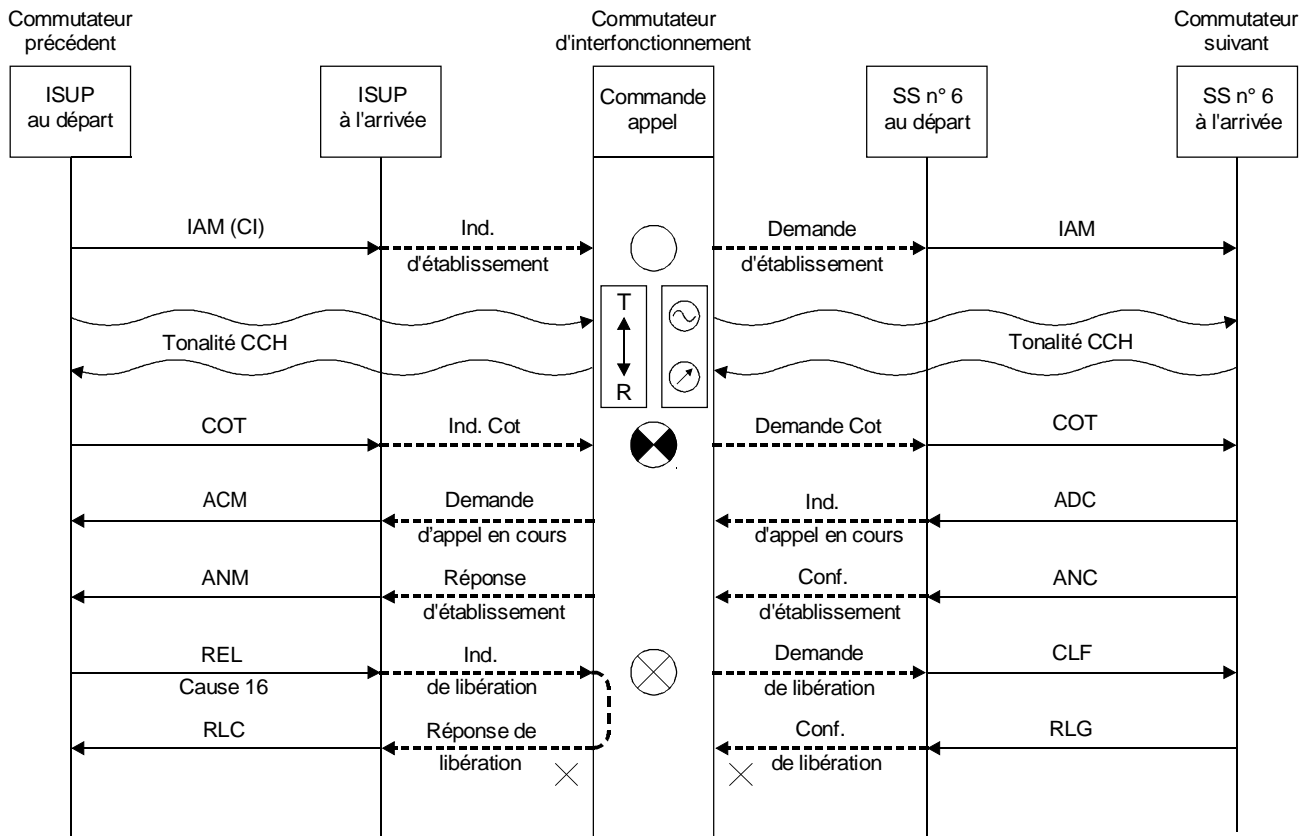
Commutateur précédent

Commutateur d'interfonctionnement

Commutateur suivant

ISUP au départ

ISUP à l'arrivée

Commande appel

SS n° 6 au départ

SS n° 6 à l'arrivée

IAM (CI)

Ind. d'établissement

Demande d'établissement

IAM

T

R

Tonalité CCH

Tonalité CCH

COT

Ind. Cot

Demande Cot

COT

ACM

Demande d'appel en cours

Ind. d'appel en cours

ADC

ANM

Réponse d'établissement

Conf. d'établissement

ANC

REL

Cause 16

Ind. de libération

Demande de libération

CLF

RLC

Réponse de libération

Conf. de libération

RLG